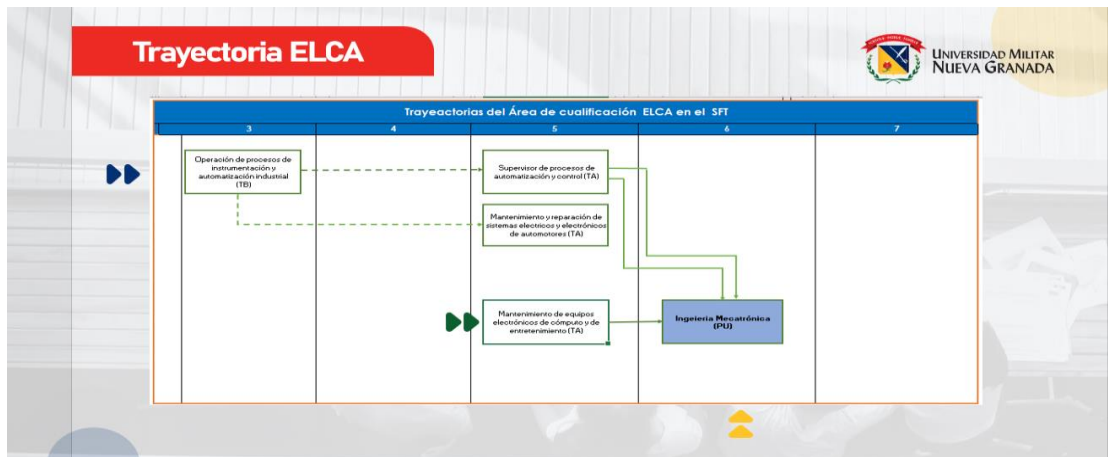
Trayectoria ELCA

Universidad Militar Nueva Granada

Trayeactorias del Área de cualificación ELCA en el SFT

| 3 | 4 | 5 | 6 | 7 |
|---|---|---|---|---|

Operación de procesos de instrumentación y automatización industrial (TB)

Supervisor de procesos de automatización y control (TA)

Mantenimiento y reparación de sistemas electricos y electrónicos de automotores (TA)

Mantenimiento de equipos electrónicos de cómputo y de entretenimiento (TA)

Ingeieria Mecatrónica (PU)